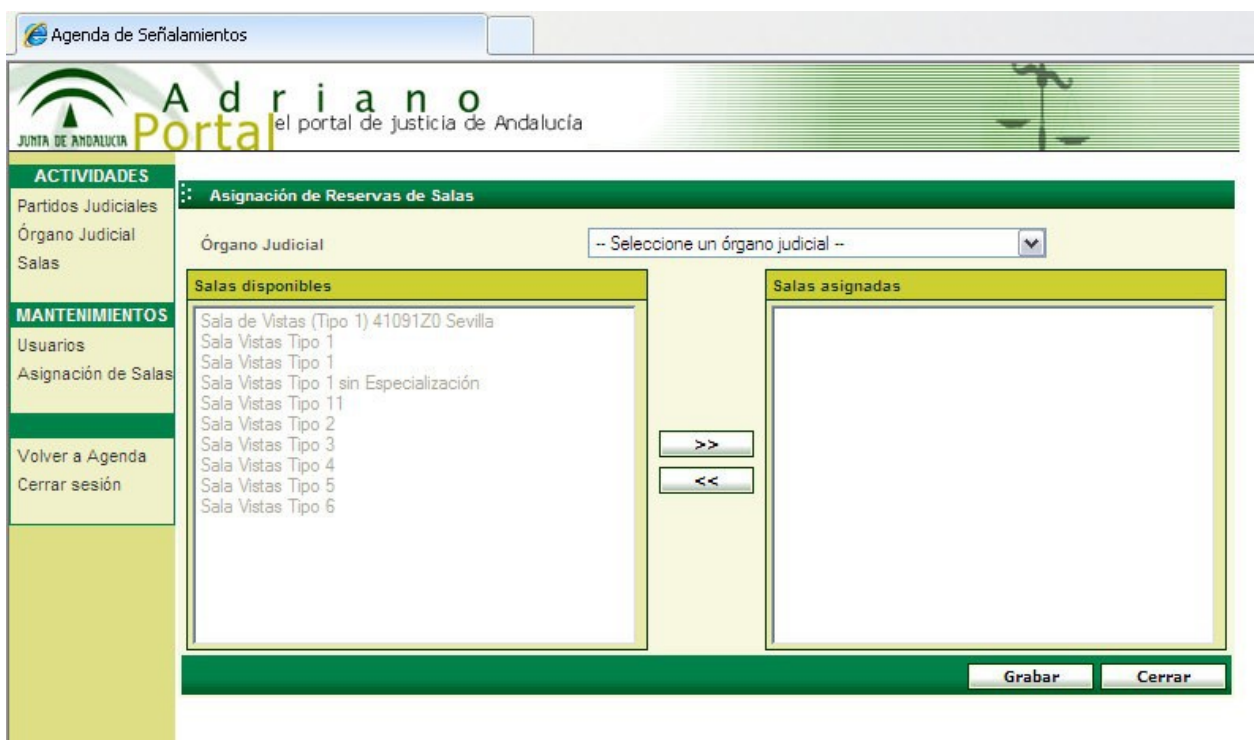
Agenda de Señalamientos

JUNTA DE ANDALUCIA

Adriano
Portal el portal de justicia de Andalucía

ACTIVIDADES
Partidos Judiciales
Órgano Judicial
Salas

MANTENIMIENTOS
Usuarios
Asignación de Salas

Volver a Agenda
Cerrar sesión

Asignación de Reservas de Salas

Órgano Judicial
-- Seleccione un órgano judicial --

Salas disponibles
Sala de Vistas (Tipo 1) 41091Z0 Sevilla
Sala Vistas Tipo 1
Sala Vistas Tipo 1
Sala Vistas Tipo 1 sin Especialización
Sala Vistas Tipo 11
Sala Vistas Tipo 2
Sala Vistas Tipo 3
Sala Vistas Tipo 4
Sala Vistas Tipo 5
Sala Vistas Tipo 6

>>
<<

Salas asignadas

Grabar
Cerrar